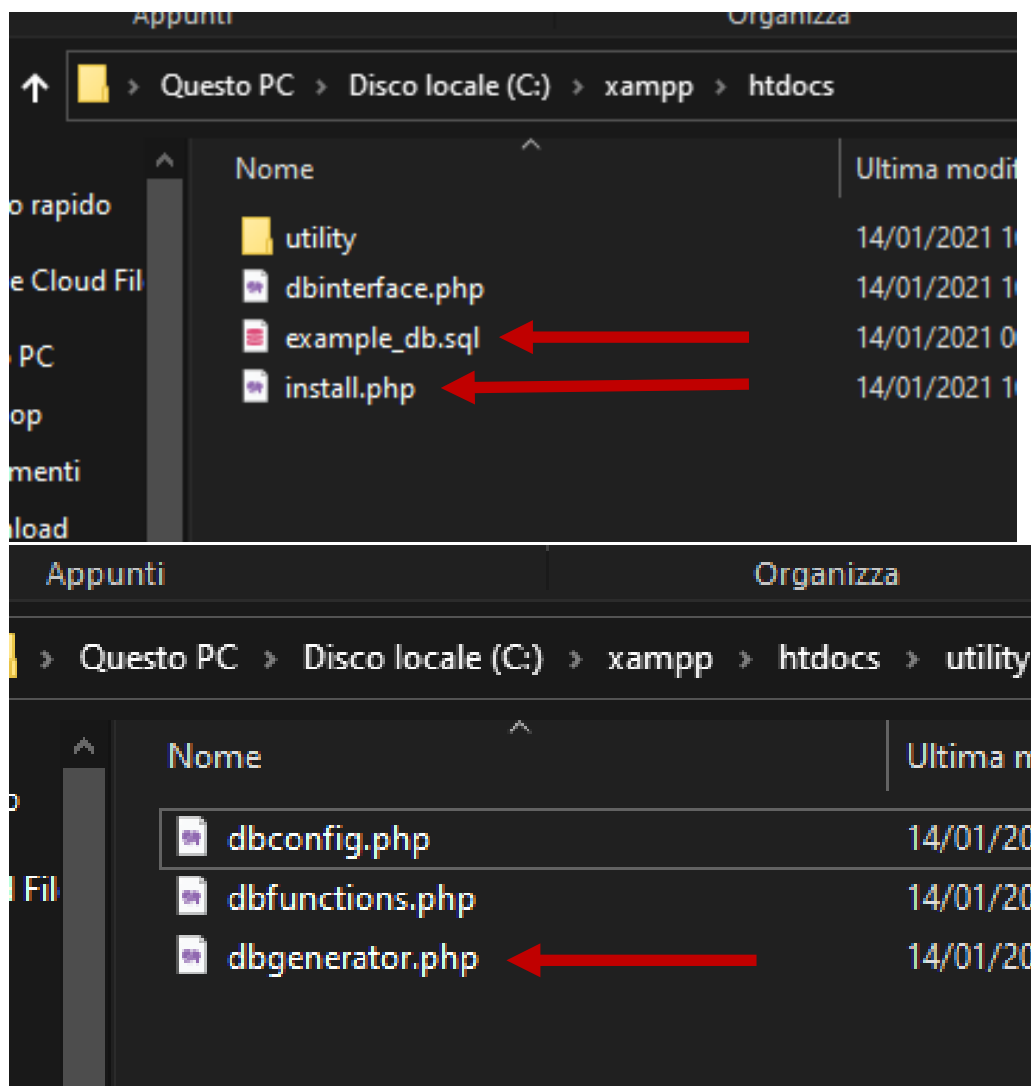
Appunti
Organizza

Questo PC › Disco locale (C:) › xampp › htdocs

o rapido
e Cloud Fil
PC
op
menti
nload

Nome
Ultima modif

utility 14/01/2021 1
dbinterface.php 14/01/2021 1
example_db.sql 14/01/2021 0
install.php 14/01/2021 1

Appunti
Organizza

Questo PC › Disco locale (C:) › xampp › htdocs › utility

Fil

Nome
Ultima m

dbconfig.php 14/01/20
dbfunctions.php 14/01/20
dbgenerator.php 14/01/20